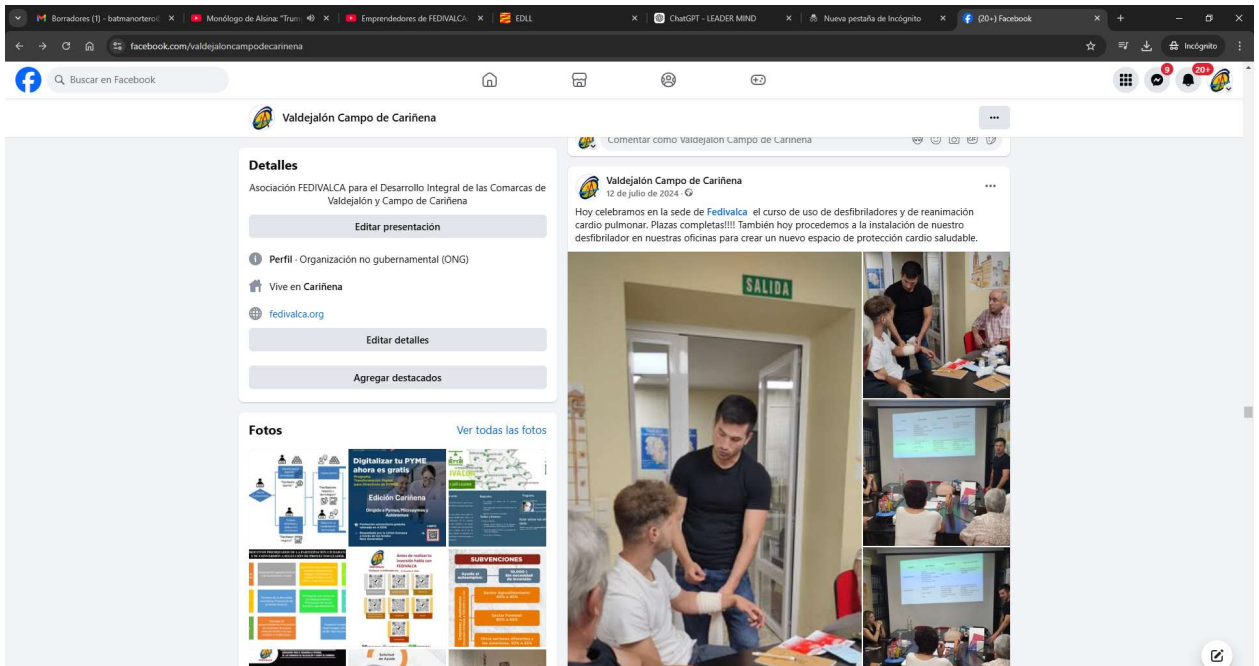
Borradores (1) - batmanortero | Monólogo de Alsina: "Trum | Emprendedores de FEDIVALCA | EDLL | ChatGPT - LEADER MIND | Nueva pestaña de Incógnito | (20+) Facebook

facebook.com/valdejaloncampodecarinena

Incógnito

Buscar en Facebook

9

20+

Valdejalón Campo de Cariñena

...

Comentar como Valdejalón Campo de Cariñena

Detalles

Asociación FEDIVALCA para el Desarrollo Integral de las Comarcas de Valdejalón y Campo de Cariñena

Editar presentación

Perfil · Organización no gubernamental (ONG)

Vive en Cariñena

fedivalca.org

Editar detalles

Agregar destacados

Fotos

Ver todas las fotos

Digitalizar tu PYME ahora es gratis

Edición Cariñena

SUBVENCIONES

Valdejalón Campo de Cariñena
12 de julio de 2024 ·

...

Hoy celebramos en la sede de Fedivalca el curso de uso de desfibriladores y de reanimación cardio pulmonar. Plazas completas!!!! También hoy procedemos a la instalación de nuestro desfibrilador en nuestras oficinas para crear un nuevo espacio de protección cardio saludable.

SALIDA